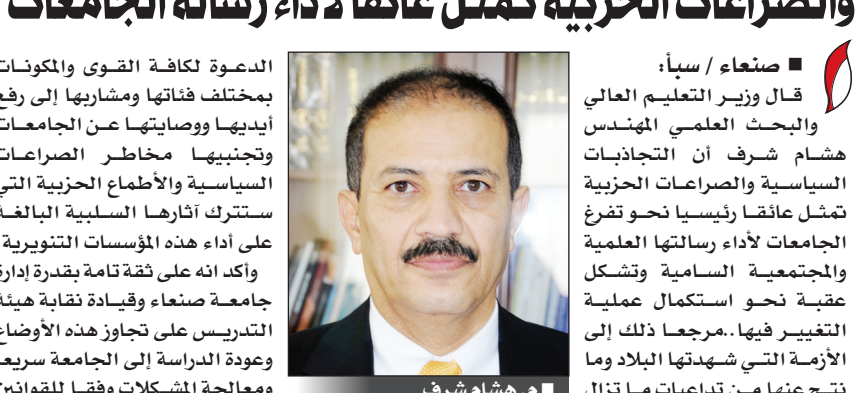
والصراعات الحزبية تمثل عائقاً لأداء رسالة الجامعات

■ صنعاء / سبأ:

قال وزير التعليم العالي والبحث العلمي المهندس هشام شرف أن التجاذبات السياسية والصراعات الحزبية تمثل عائقا رئيسيا نحو تفرغ الجامعات لأداء رسالتها العلمية والمجتمعية السامية وتشكل عقبة نحو استكمال عملية التغيير فيها..مرجعا ذلك إلى الأزمة التي شهدتها البلاد وما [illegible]

■ م. هشام شرف

الدعوة لكافة القوى والمكونات بمختلف فئاتها ومشاربها إلى رفع أيديها ووصاياتها عن الجامعات وتجنيبها مخاطر الصراعات السياسية والأطماع الحزبية التي ستترك آثارها السلبية البالغة على أداء هذه المؤسسات التنويرية.

وأكد انه على ثقة تامة بقدرة إدارة جامعة صنعاء وقيادة نقابة هيئة التدريس على تجاوز هذه الأوضاع وعودة الدراسة إلى الجامعة سريعا ومعالجة المشكلات وفقا للقوانين